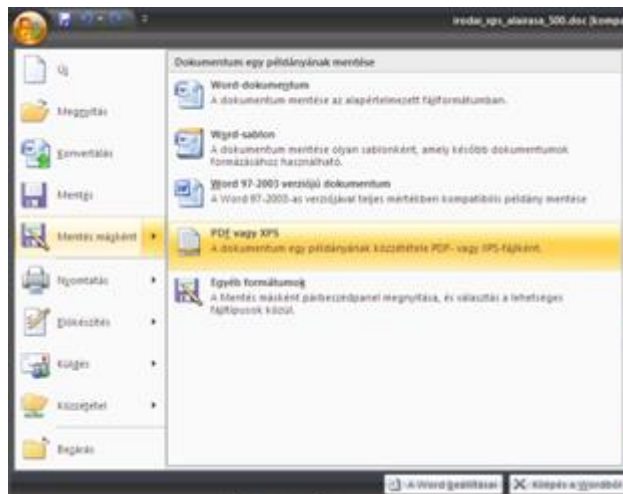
irodai_xps_alairasa_500.doc [kompa

Új

Megnyitás

Konvertálás

Mentés

Mentés másként

Nyomtatás

Előkészítés

Küldés

Közzététel

Bezárás

Dokumentum egy példányának mentése

Word-dokumentum
A dokumentum mentése az alapértelmezett fájlformátumban.

Word-sablon
A dokumentum mentése olyan sablonként, amely később dokumentumok formázásához használható.

Word 97-2003 verziójú dokumentum
A Word 97-2003-as verziójával teljes mértékben kompatibilis példány mentése

PDF vagy XPS
A dokumentum egy példányának közzététele PDF- vagy XPS-fájlként.

Egyéb formátumok
A Mentés másként párbeszédpanel megnyitása, és választás a lehetséges fájltípusok közül.

A Word beállításai

Kilépés a Wordből